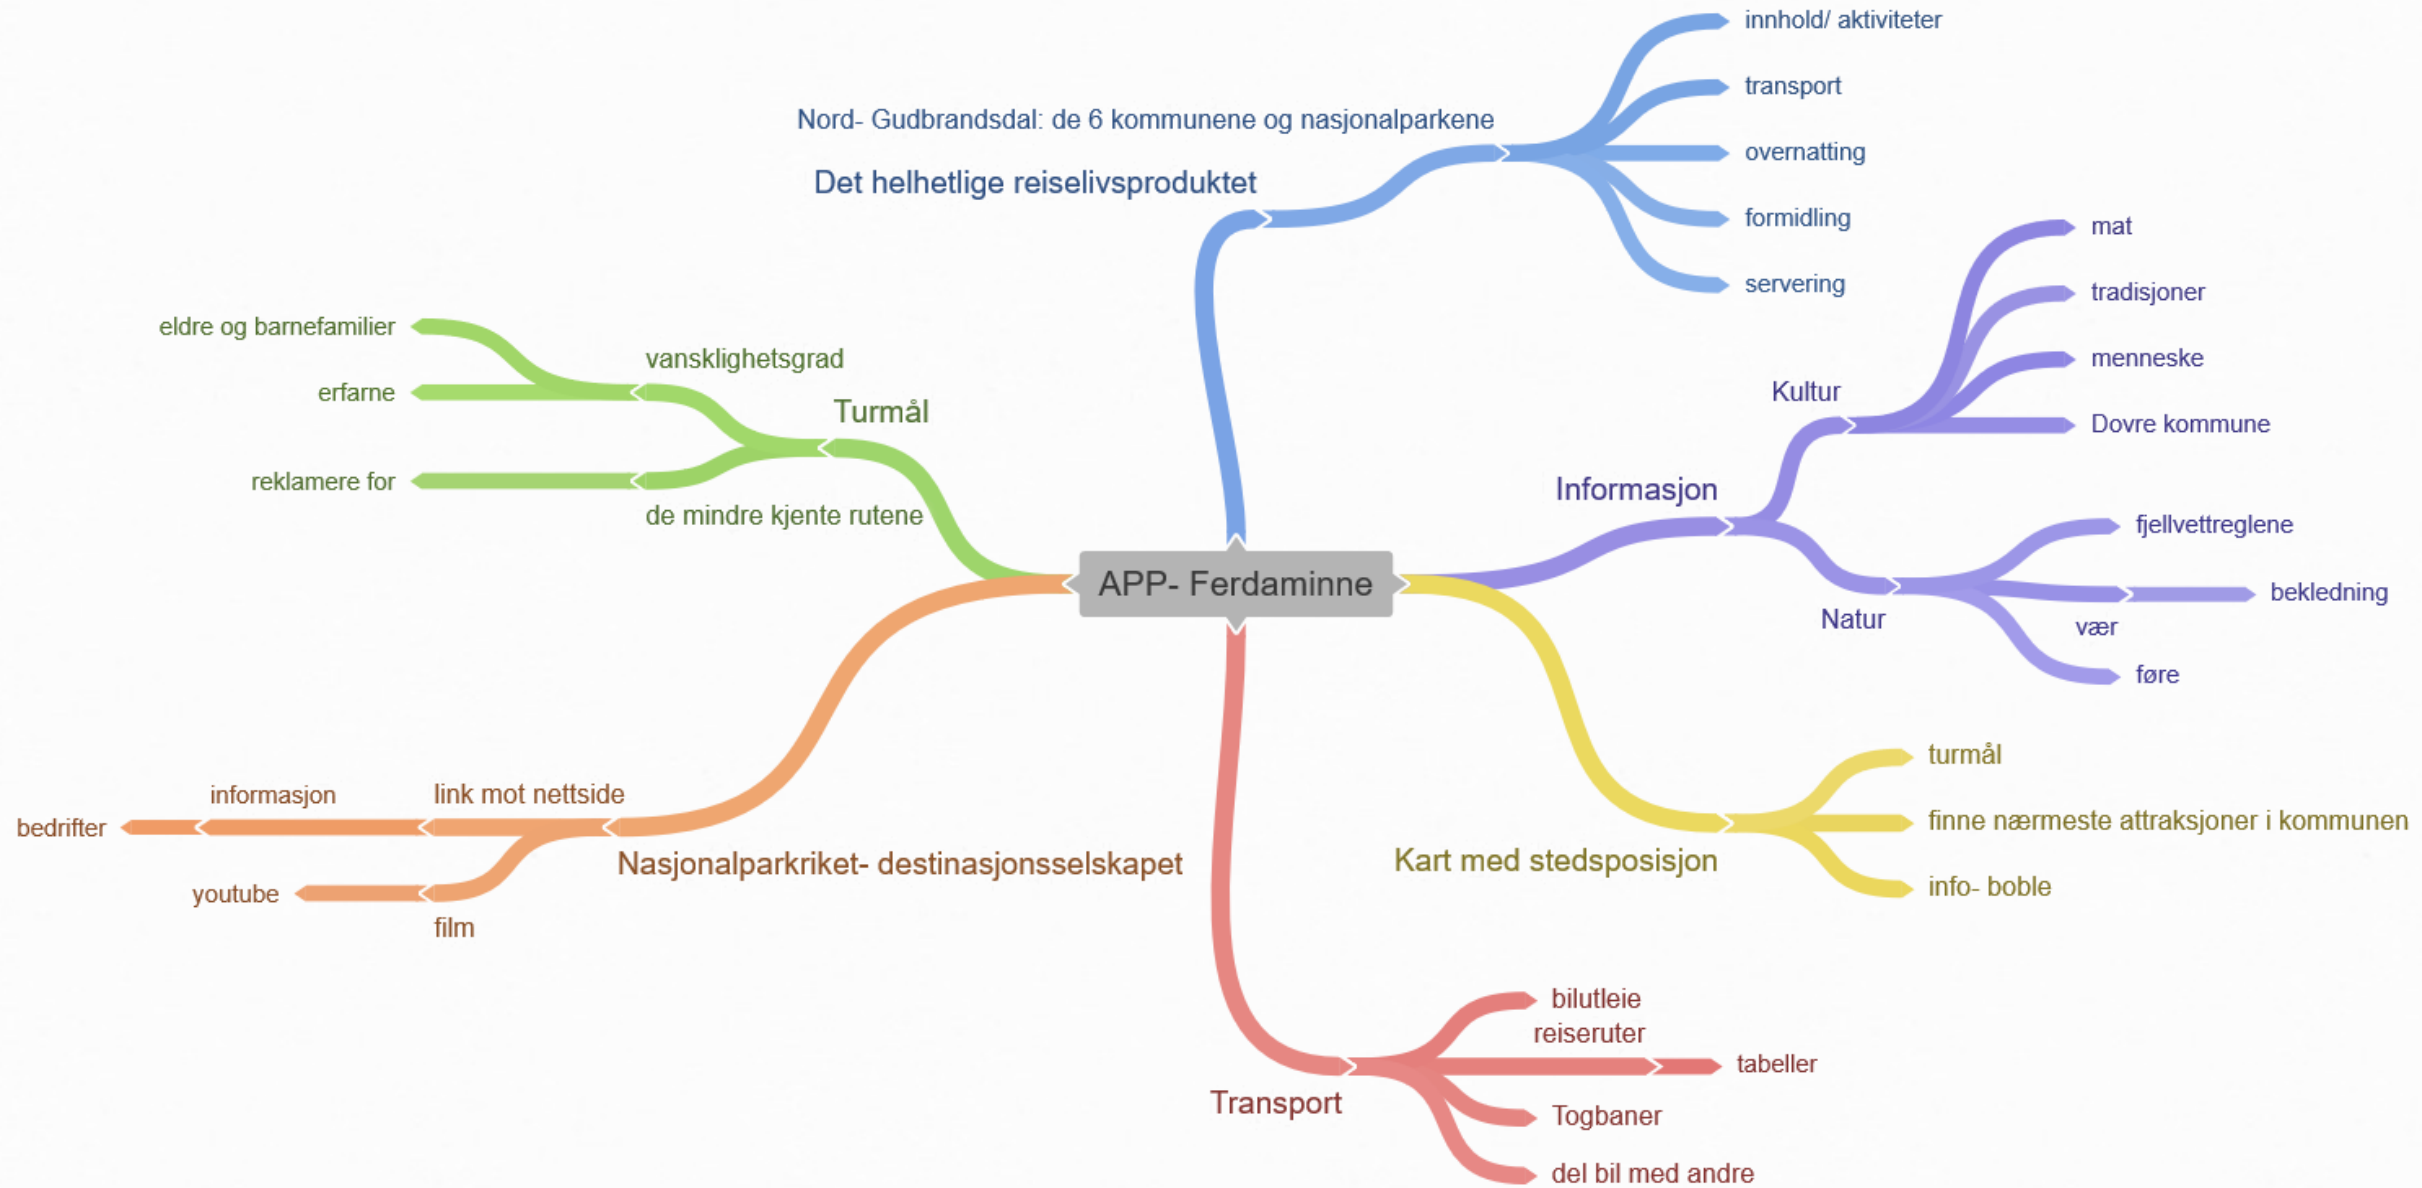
APP- Ferdaminne

Det helhetlige reiselivsproduktet
Nord- Gudbrandsdal: de 6 kommunene og nasjonalparkene
innhold/ aktiviteter
transport
overnatting
formidling
servering

Informasjon
Kultur
mat
tradisjoner
menneske
Dovre kommune
Natur
fjellvettreglene
vær
bekledning
føre

Kart med stedsposisjon
turmål
finne nærmeste attraksjoner i kommunen
info- boble

Transport
bilutleie
reiseruter
tabeller
Togbaner
del bil med andre

Nasjonalparkriket- destinasjonsselskapet
link mot nettside
informasjon
bedrifter
film
youtube

Turmål
vansklighetsgrad
eldre og barnefamilier
erfarne
de mindre kjente rutene
reklamere for